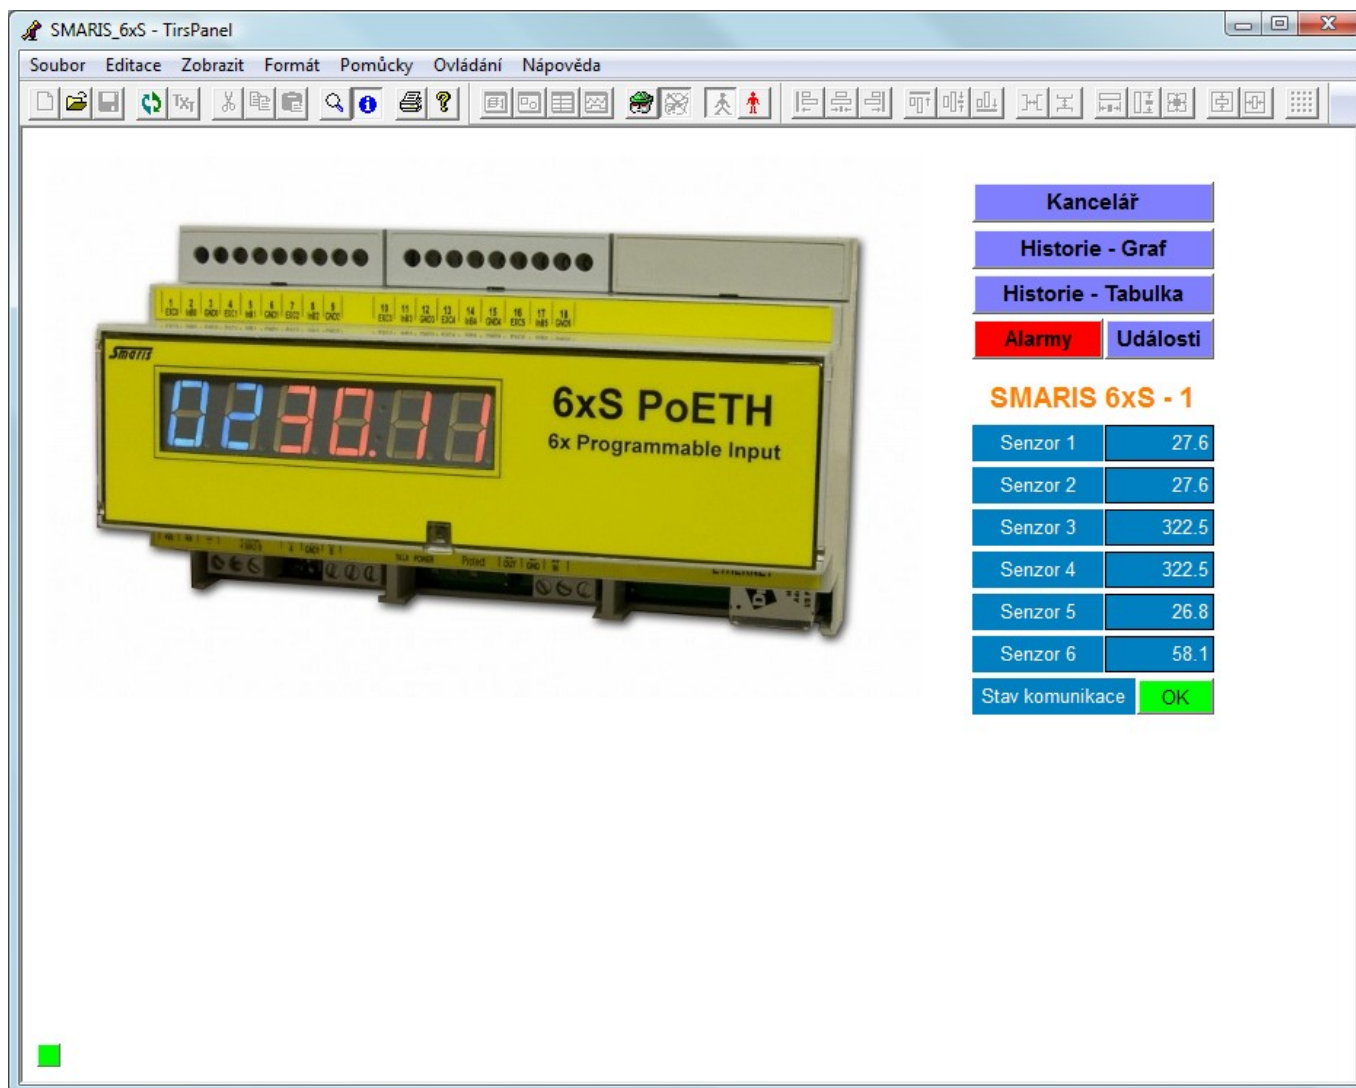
SMARIS_6xS - TirsPanel

Soubor Editace Zobrazit Formát Pomůcky Ovládání Nápověda

Smaris

02 30.11

6xS PoETH

6x Programmable Input

Kancelář

Historie - Graf

Historie - Tabulka

Alarmy Události

SMARIS 6xS - 1

| Senzor 1 | 27.6 |
|---|---|
| Senzor 2 | 27.6 |
| Senzor 3 | 322.5 |
| Senzor 4 | 322.5 |
| Senzor 5 | 26.8 |
| Senzor 6 | 58.1 |
| Stav komunikace | OK |